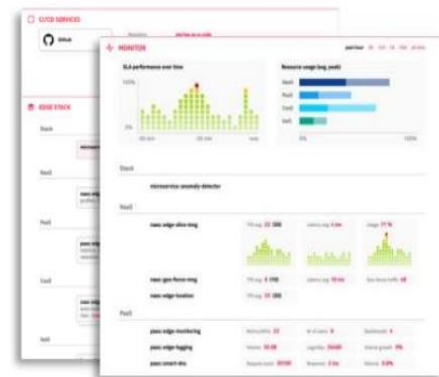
CI/CD SERVICES

GitHub

EDGE STACK

DaaS

NaaS

PaaS

CaaS

IaaS

MONITOR

past hour

SLA performance over time

100%

0%

Resource usage (avg, peak)

NaaS

PaaS

CaaS

IaaS

0%

100%

DaaS

microservice anomaly detector

NaaS

naas: edge-slice-mng

naas: geo-fence-mng

naas: edge-location

PaaS

paas: edge-monitoring

paas: edge-logging

paas: smart-dns